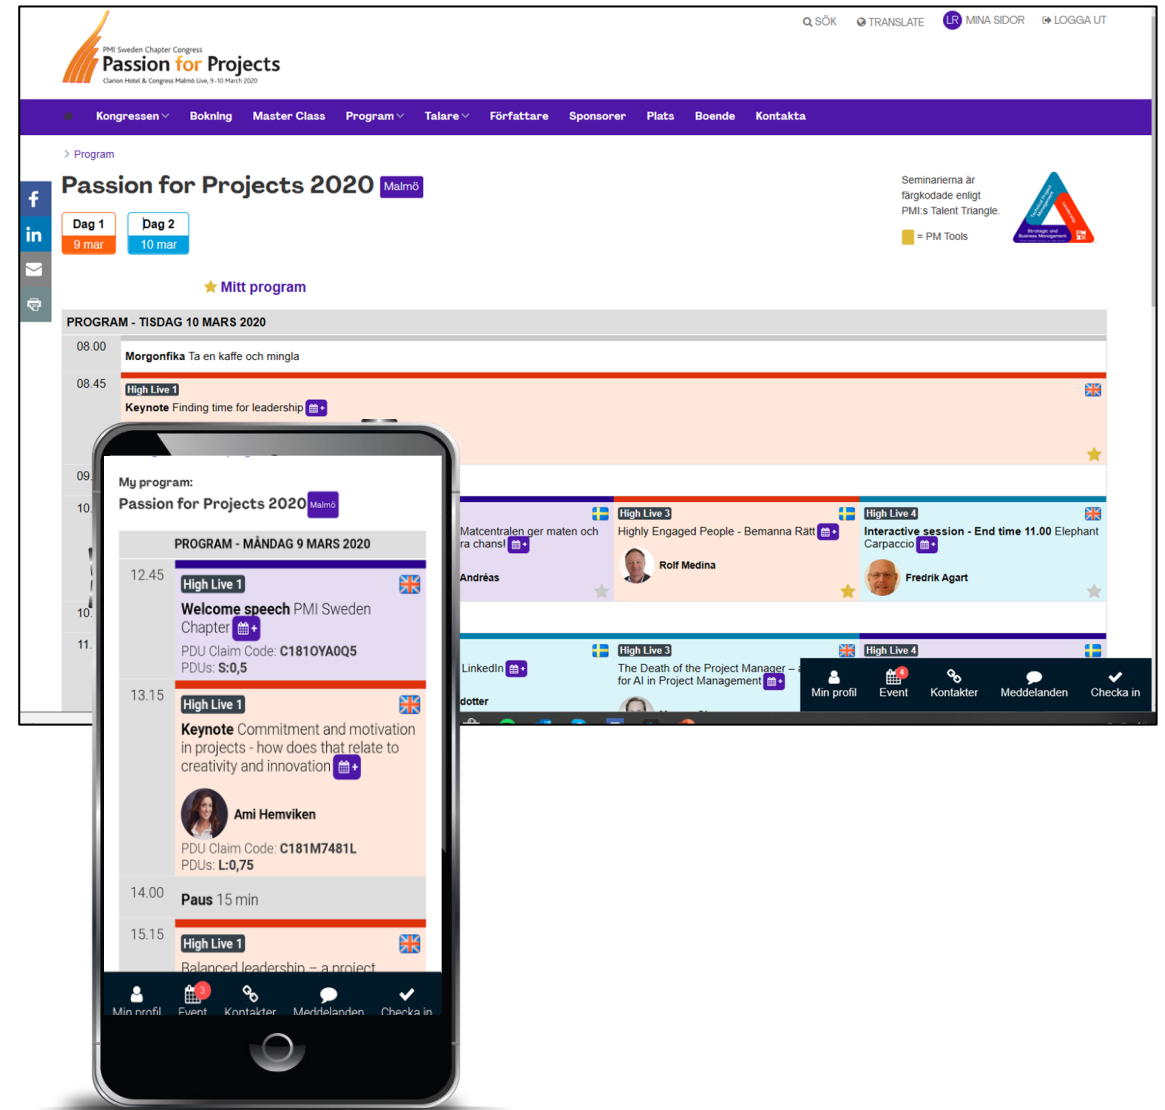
SÖK TRANSLATE LR MINA SIDOR LOGGA UT

PMI Sweden Chapter Congress
Passion for Projects
Clarion Hotel & Congress Malmö Live, 9-10 March 2020

Kongressen Bokning Master Class Program Talare Författare Sponsorer Plats Boende Kontakta

Program

Passion for Projects 2020 Malmö

Dag 1 9 mar
Dag 2 10 mar

Seminarierna är färgkodade enligt PMI:s Talent Triangle.
= PM Tools

Mitt program

PROGRAM - TISDAG 10 MARS 2020

08.00 Morgonfika Ta en kaffe och mingla

08.45 High Live 1
Keynote Finding time for leadership

09.

10. Matcentralen ger maten och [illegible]ra chans!
Andréas

High Live 3
Highly Engaged People - Bemanna Rätt
Rolf Medina

High Live 4
Interactive session - End time 11.00 Elephant Carpaccio
Fredrik Agart

10.

11. LinkedIn
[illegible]dotter

High Live 3
The Death of the Project Manager – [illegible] for AI in Project Management

High Live 4

Min profil Event Kontakter Meddelanden Checka in

My program:
Passion for Projects 2020 Malmö

PROGRAM - MÅNDAG 9 MARS 2020

12.45 High Live 1
Welcome speech PMI Sweden Chapter
PDU Claim Code: C181OYA0Q5
PDUs: S:0,5

13.15 High Live 1
Keynote Commitment and motivation in projects - how does that relate to creativity and innovation
Ami Hemviken
PDU Claim Code: C181M7481L
PDUs: L:0,75

14.00 Paus 15 min

15.15 High Live 1
Balanced leadership – a project

Min profil Event 3 Kontakter Meddelanden Checka in